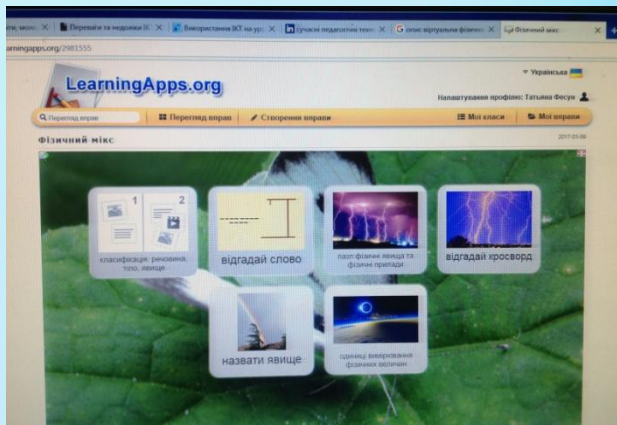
ати, моло X | Переваги та недоліки ІК X | Використання ІКТ на уро X | Сучасні педагогічні техн X | G опис віртуальна фізична X | Фізичний мікс X

earningapps.org/2981555

LearningApps.org

▾ Українська

Налаштування профілю: Татьяна Фесун

Перегляд вправ | Перегляд вправ | Створення вправи | Мої класи | Мої вправи

Фізичний мікс

2017-03-06

1 2

класифікація: речовина, тіло, явище

відгадай слово

пазл фізичні явища та фізичні прилади

відгадай кросворд

назвати явище

одиниці вимірювання фізичних величин